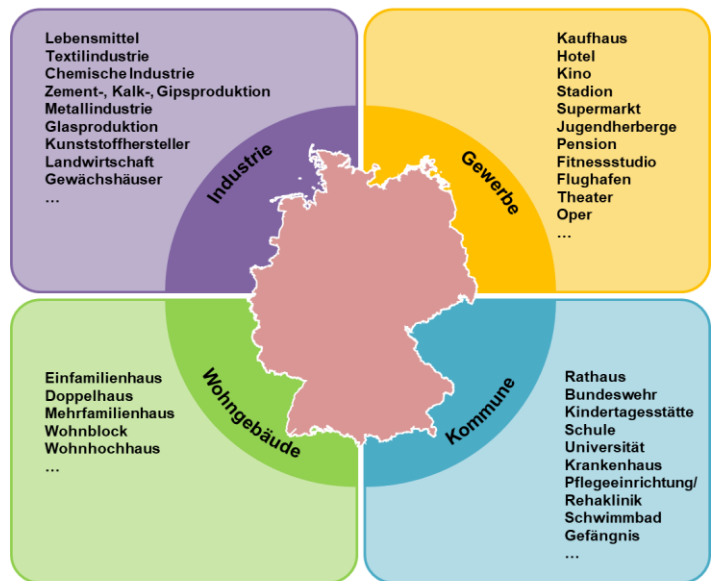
Lebensmittel
Textilindustrie
Chemische Industrie
Zement-, Kalk-, Gipsproduktion
Metallindustrie
Glasproduktion
Kunststoffhersteller
Landwirtschaft
Gewächshäuser
...

Kaufhaus
Hotel
Kino
Stadion
Supermarkt
Jugendherberge
Pension
Fitnessstudio
Flughafen
Theater
Oper
...

Industrie

Gewerbe

Wohngebäude

Kommune

Einfamilienhaus
Doppelhaus
Mehrfamilienhaus
Wohnblock
Wohnhochhaus
...

Rathaus
Bundeswehr
Kindertagesstätte
Schule
Universität
Krankenhaus
Pflegeeinrichtung/
Rehaklinik
Schwimmbad
Gefängnis
...